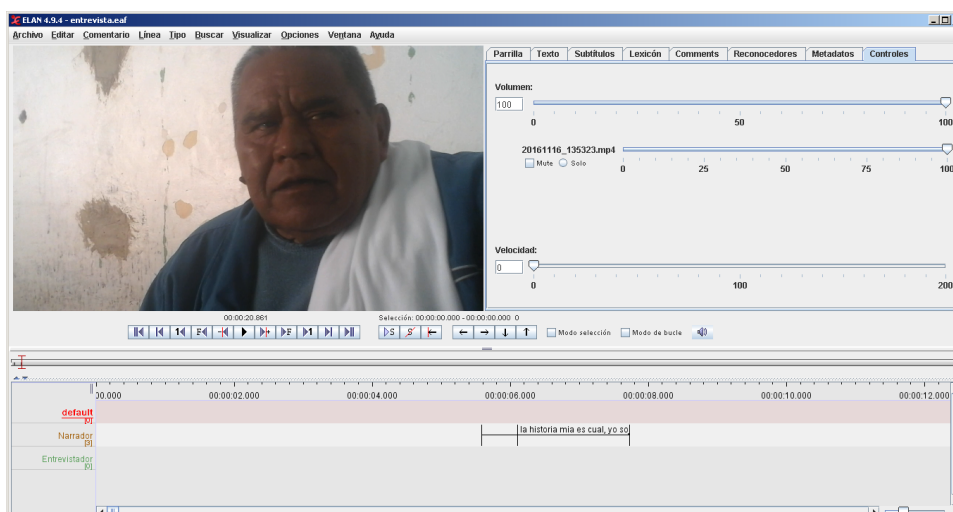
ELAN 4.9.4 - entrevista.eaf

Archivo Editar Comentario Línea Tipo Buscar Visualizar Opciones Ventana Ayuda

Parrilla Texto Subtítulos Lexicón Comments Reconocedores Metadatos Controles

Volumen:
100
0 50 100

20161116_135323.mp4
Mute Solo
0 25 50 75 100

Velocidad:
0
0 100 200

00:00:20.881

Selección: 00:00:00.000 - 00:00:00.000 0

Modo selección Modo de bucle

00.000 00:00:02.000 00:00:04.000 00:00:06.000 00:00:08.000 00:00:10.000 00:00:12.000

default
[0]
Narrador
[3]
Entrevistador
[0]

la historia mia es cual, yo so